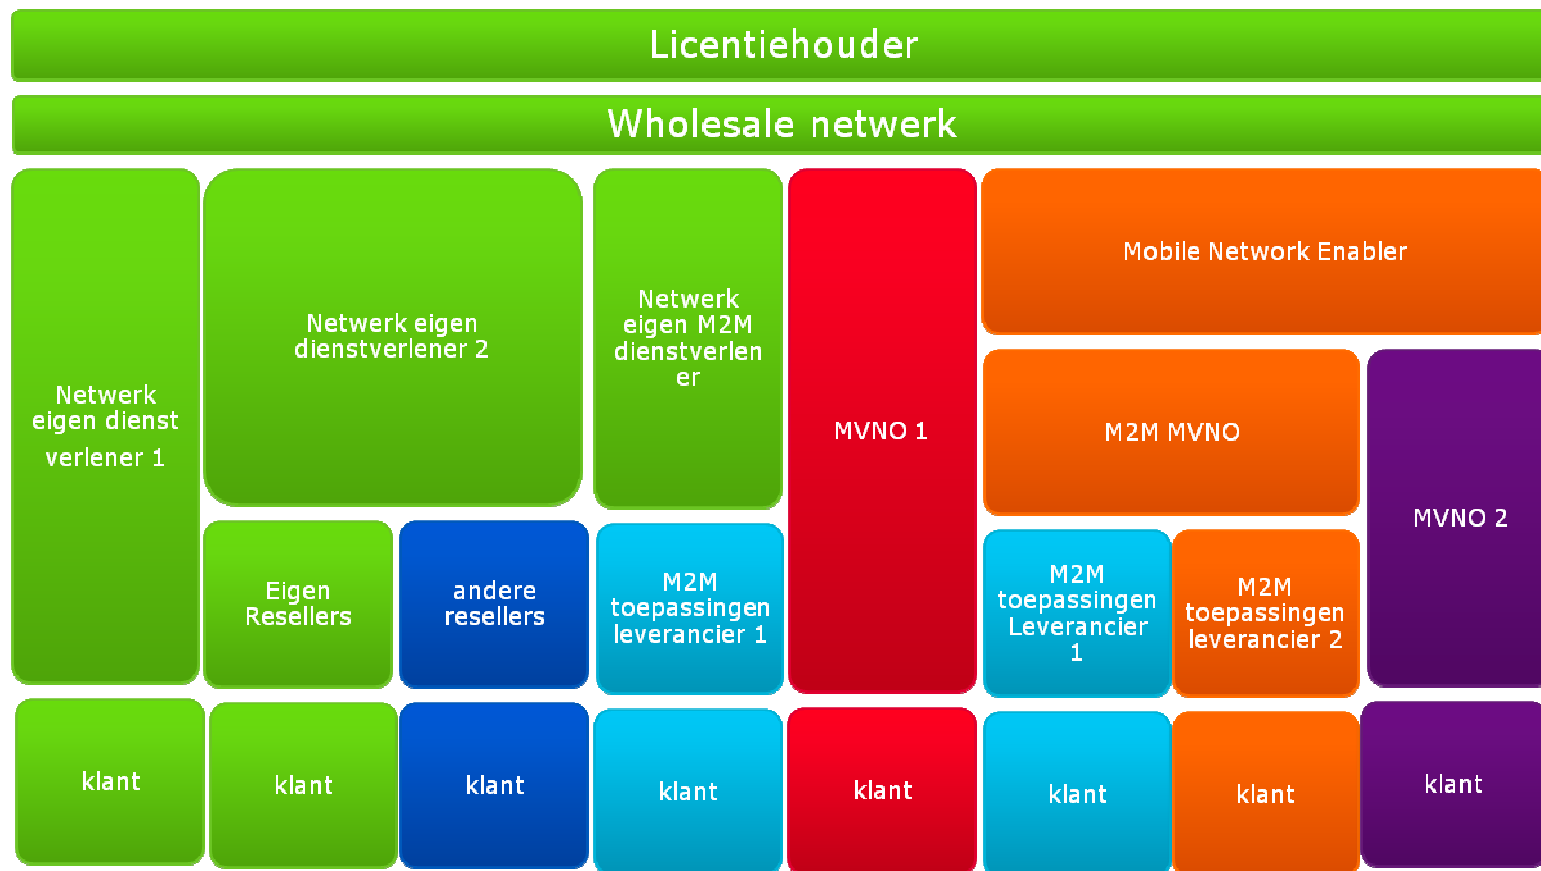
Licentiehouder

Wholesale netwerk

Netwerk eigen dienst verlener 1

Netwerk eigen dienstverlener 2

Netwerk eigen M2M dienstverlen er

MVNO 1

Mobile Network Enabler

M2M MVNO

MVNO 2

Eigen Resellers

andere resellers

M2M toepassingen leverancier 1

M2M toepassingen Leverancier 1

M2M toepassingen leverancier 2

klant

klant

klant

klant

klant

klant

klant

klant